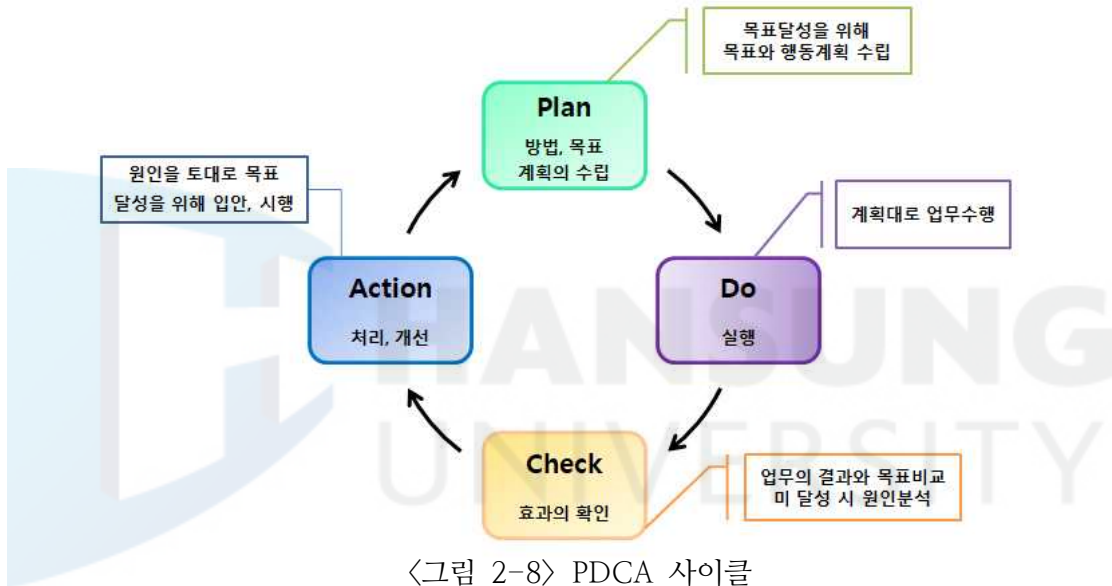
목표달성을 위해
목표와 행동계획 수립

Plan
방법, 목표
계획의 수립

원인을 토대로 목표
달성을 위해 입안, 시행

계획대로 업무수행

Action
처리, 개선

Do
실행

HANSUNG
UNIVERSITY

Check
효과의 확인

업무의 결과와 목표비교
미 달성 시 원인분석

〈그림 2-8〉 PDCA 사이클